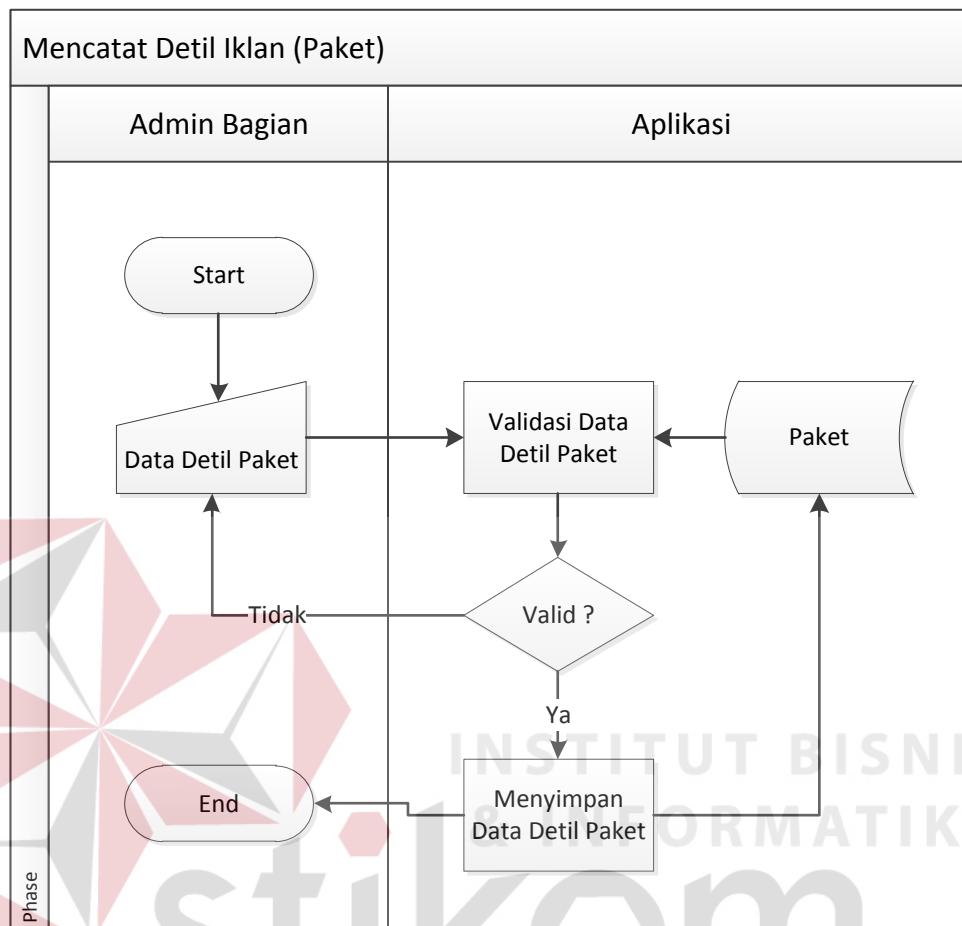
Mencatat Detil Iklan (Paket)

Admin Bagian

Aplikasi

Start

Data Detil Paket

Validasi Data Detil Paket

Paket

Valid ?

Tidak

Ya

End

Menyimpan Data Detil Paket

Phase

INSTITUT BISNI & INFORMATIK

stikom